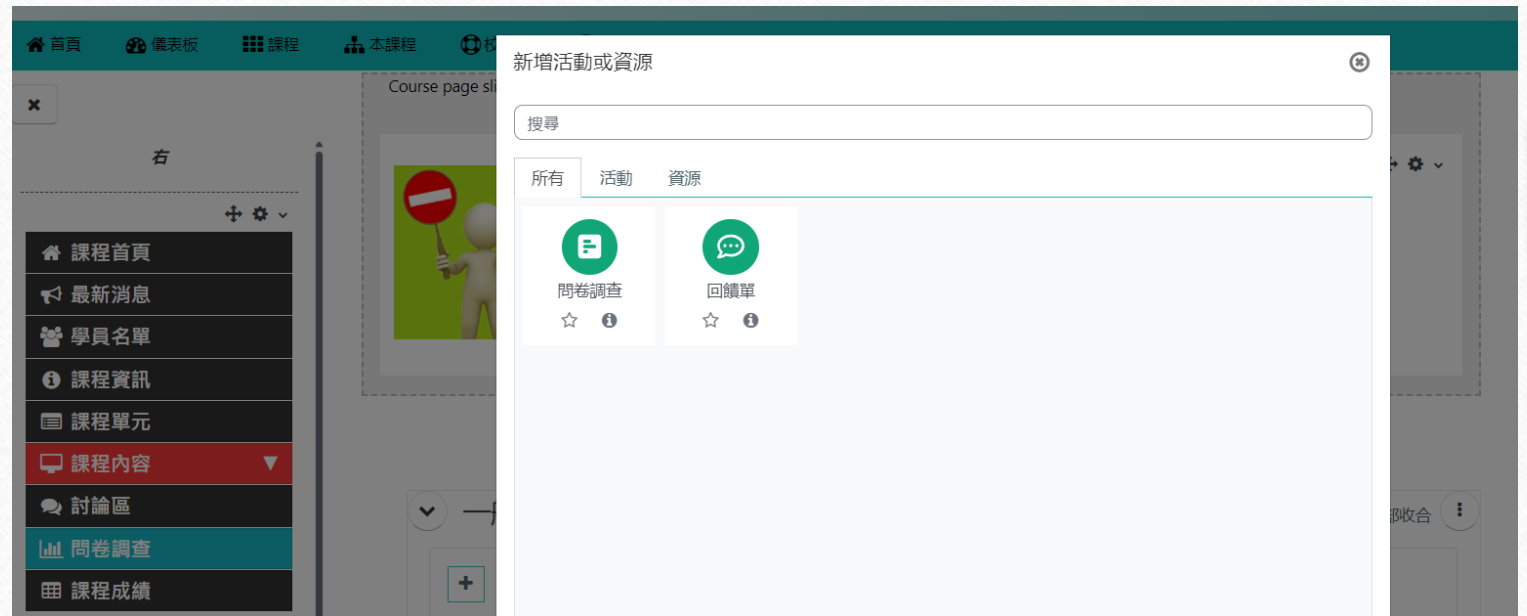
首頁 儀表板 課程 本課程 校

×

Course page sli

右

課程首頁
最新消息
學員名單
課程資訊
課程單元
課程內容 ▼
討論區
問卷調查
課程成績

一

部收合

新增活動或資源

搜尋

所有 活動 資源

問卷調查

回饋單